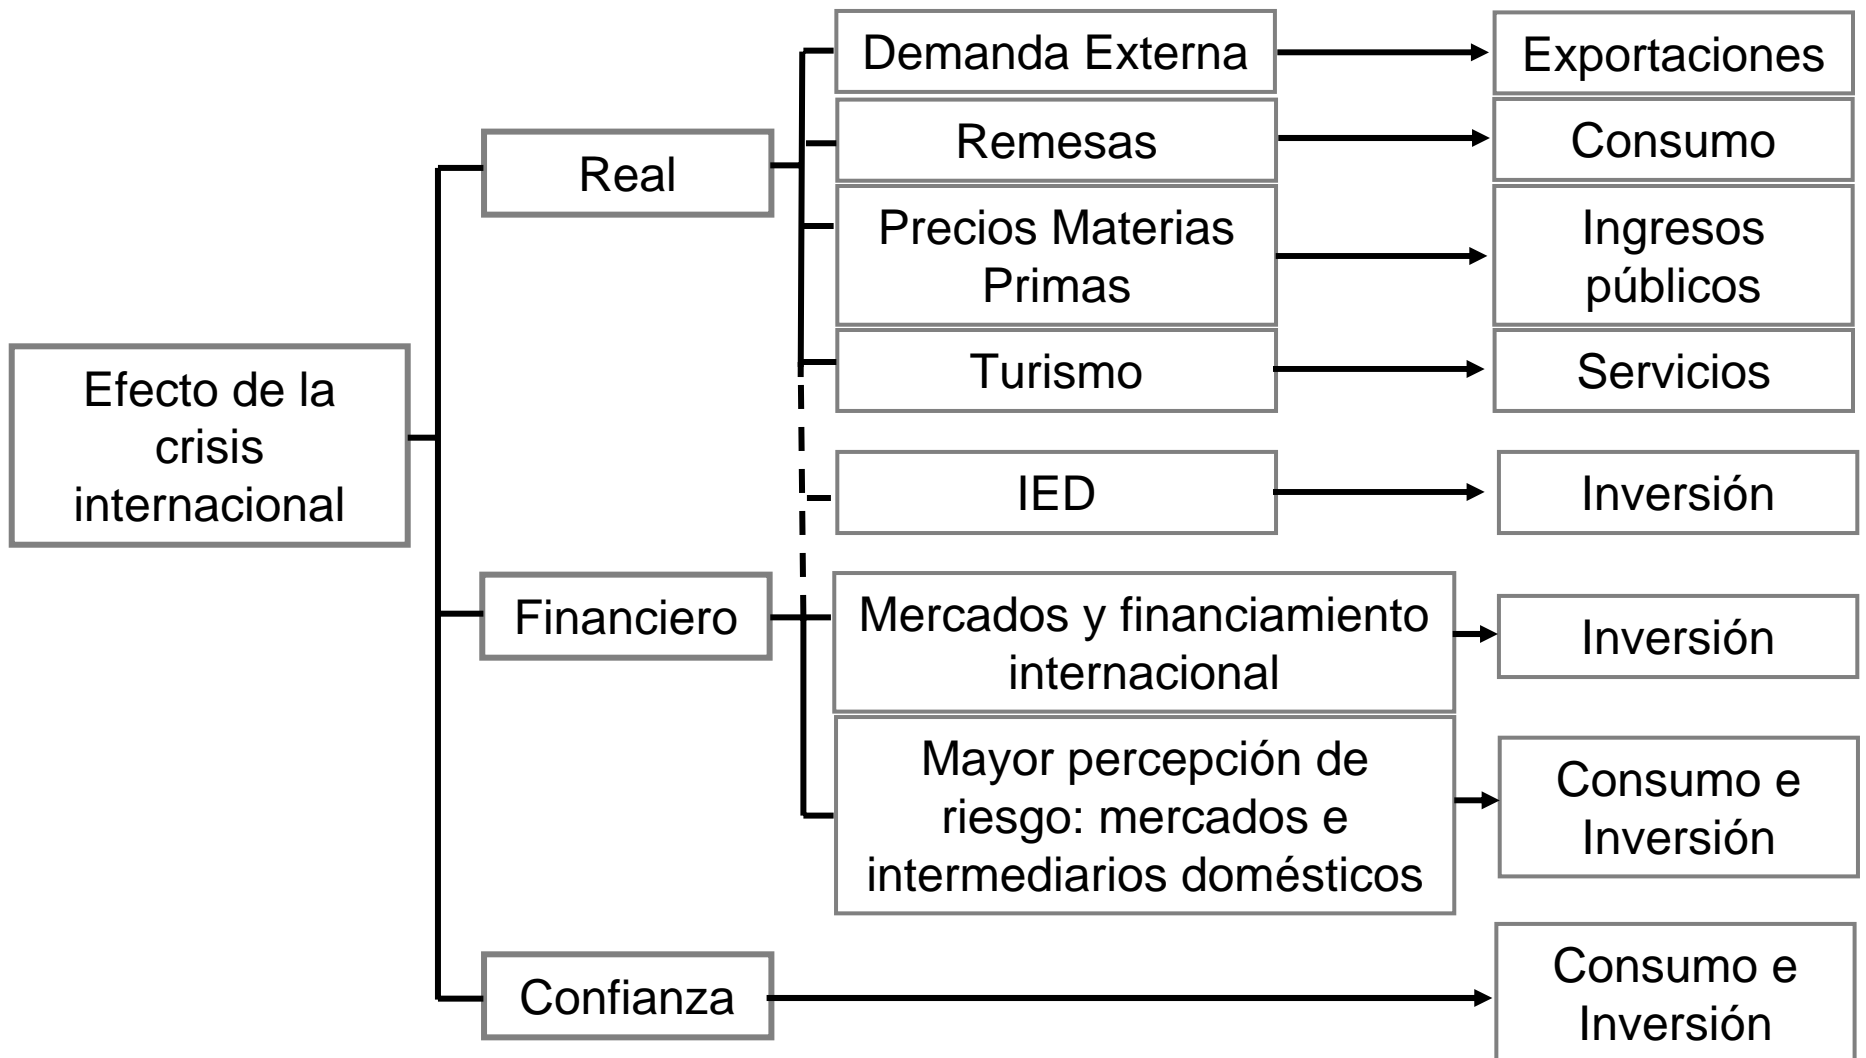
Efecto de la crisis internacional

Real

Demanda Externa

Exportaciones

Remesas

Consumo

Precios Materias Primas

Ingresos públicos

Turismo

Servicios

IED

Inversión

Financiero

Mercados y financiamiento internacional

Inversión

Mayor percepción de riesgo: mercados e intermediarios domésticos

Consumo e Inversión

Confianza

Consumo e Inversión